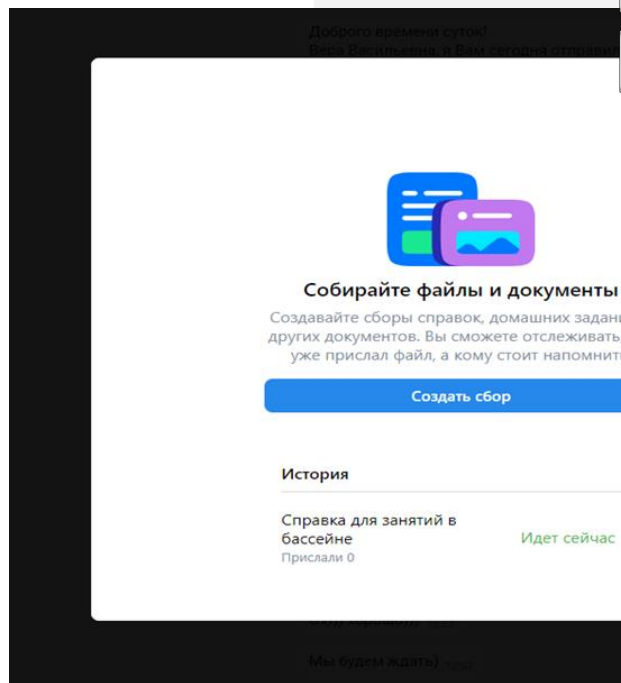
Доброго времени суток!
Вера Васильевна, в Вам сегодня отправил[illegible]

Собирайте файлы и документы

Создавайте сборы справок, домашних задан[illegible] других документов. Вы сможете отслеживать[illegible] уже прислал файл, а кому стоит напомнит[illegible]

Создать сбор

История

Справка для занятий в бассейне
Прислали 0

Идет сейчас

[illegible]

Мы будем ждать)